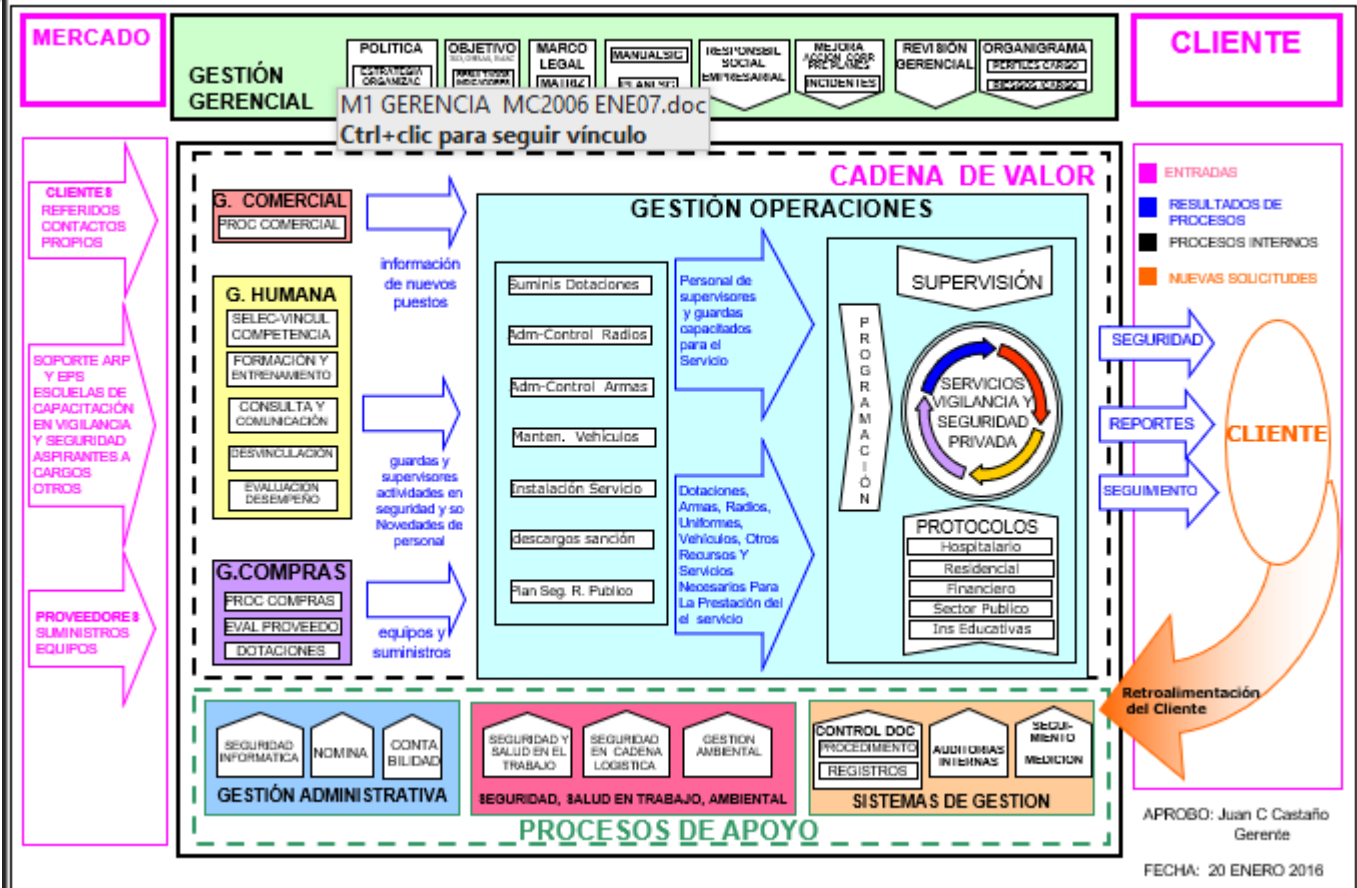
MERCADO

GESTIÓN GERENCIAL

POLITICA
ESTRATEGIA ORGANIZAC

OBJETIVO
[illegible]

MARCO LEGAL
MATRIZ

MANUALSIG
PLAN SIG

RESPONSBIL SOCIAL EMPRESARIAL

MEJORA
ACCION CORR PREV. MEJORA
INCIDENTES

REVISIÓN GERENCIAL

ORGANIGRAMA
PERFILES CARGO
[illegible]

M1 GERENCIA MC2006 ENE07.doc
Ctrl+clic para seguir vínculo

CLIENTE

CLIENTES REFERIDOS CONTACTOS PROPIOS

SOPORTE ARP Y EPS ESCUELAS DE CAPACITACIÓN EN VIGILANCIA Y SEGURIDAD ASPIRANTES A CARGOS OTROS

PROVEEDORES SUMINISTROS EQUIPOS

CADENA DE VALOR

G. COMERCIAL
PROC COMERCIAL

información de nuevos puestos

G. HUMANA
SELEC-VINCUL COMPETENCIA
FORMACIÓN Y ENTRENAMIENTO
CONSULTA Y COMUNICACIÓN
DESVINCULACIÓN
EVALUACION DESEMPEÑO

guardas y supervisores actividades en seguridad y so Novedades de personal

G.COMPRAS
PROC COMPRAS
EVAL PROVEEDO
DOTACIONES

equipos y suministros

GESTIÓN OPERACIONES

Suminis Dotaciones
Adm-Control Radios
Adm-Control Armas
Manten. Vehiculos
Instalación Servicio
descargos sanción
Plan Seg. R. Publico

Personal de supervisores y guardas capacitados para el Servicio

Dotaciones, Armas, Radios, Uniformes, Vehículos, Otros Recursos Y Servicios Necesarios Para La Prestación del el servicio

PROGRAMACIÓN

SUPERVISIÓN

SERVICIOS VIGILANCIA Y SEGURIDAD PRIVADA

PROTOCOLOS
Hospitalario
Residencial
Financiero
Sector Publico
Ins Educativas

ENTRADAS
RESULTADOS DE PROCESOS
PROCESOS INTERNOS
NUEVAS SOLICITUDES

SEGURIDAD
REPORTES
SEGUIMIENTO

CLIENTE

Retroalimentación del Cliente

SEGURIDAD INFORMATICA
NOMINA
CONTABILIDAD
GESTIÓN ADMINISTRATIVA

SEGURIDAD Y SALUD EN EL TRABAJO
SEGURIDAD EN CADENA LOGISTICA
GESTION AMBIENTAL
SEGURIDAD, SALUD EN TRABAJO, AMBIENTAL

CONTROL DOC
PROCEDIMIENTO
REGISTROS
AUDITORIAS INTERNAS
SEGUIMIENTO MEDICION
SISTEMAS DE GESTION

PROCESOS DE APOYO

APROBO: Juan C Castaño Gerente

FECHA: 20 ENERO 2016